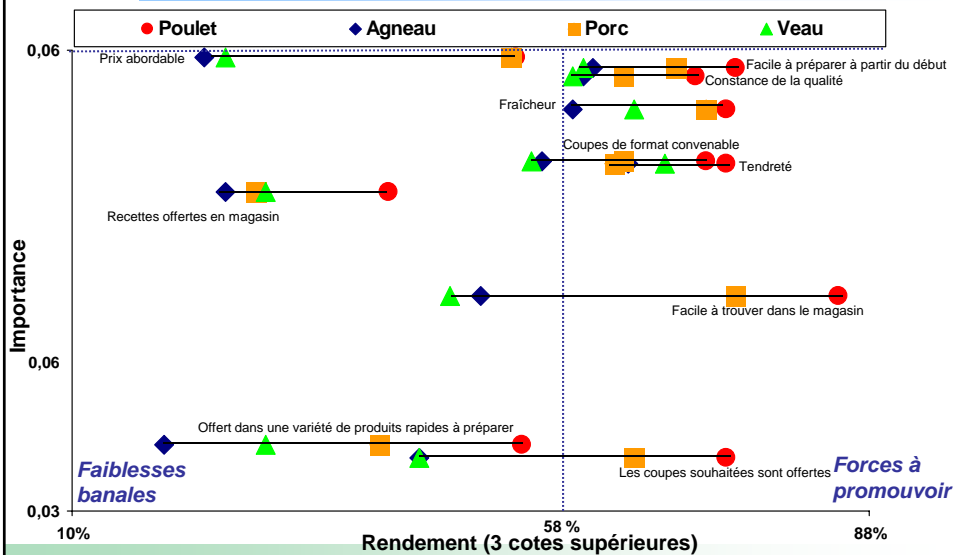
Poulet ◆ Agneau Porc Veau

0,06

Prix abordable

Facile à préparer à partir du début

Constance de la qualité

Fraîcheur

Coupes de format convenable

Tendreté

Recettes offertes en magasin

Importance

Facile à trouver dans le magasin

0,06

Offert dans une variété de produits rapides à préparer

Faiblesses banales

Les coupes souhaitées sont offertes

Forces à promouvoir

0,03

10%

58 %

88%

Rendement (3 cotes supérieures)